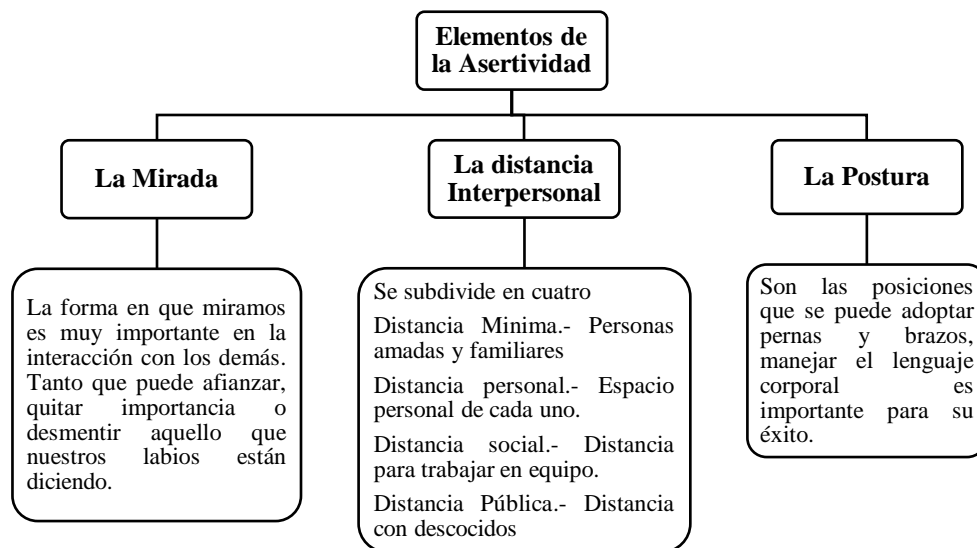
Elementos de la Asertividad

La Mirada

La forma en que miramos es muy importante en la interacción con los demás. Tanto que puede afianzar, quitar importancia o desmentir aquello que nuestros labios están diciendo.

La distancia Interpersonal

Se subdivide en cuatro

Distancia Minima.- Personas amadas y familiares

Distancia personal.- Espacio personal de cada uno.

Distancia social.- Distancia para trabajar en equipo.

Distancia Pública.- Distancia con descocidos

La Postura

Son las posiciones que se puede adoptar pernas y brazos, manejar el lenguaje corporal es importante para su éxito.